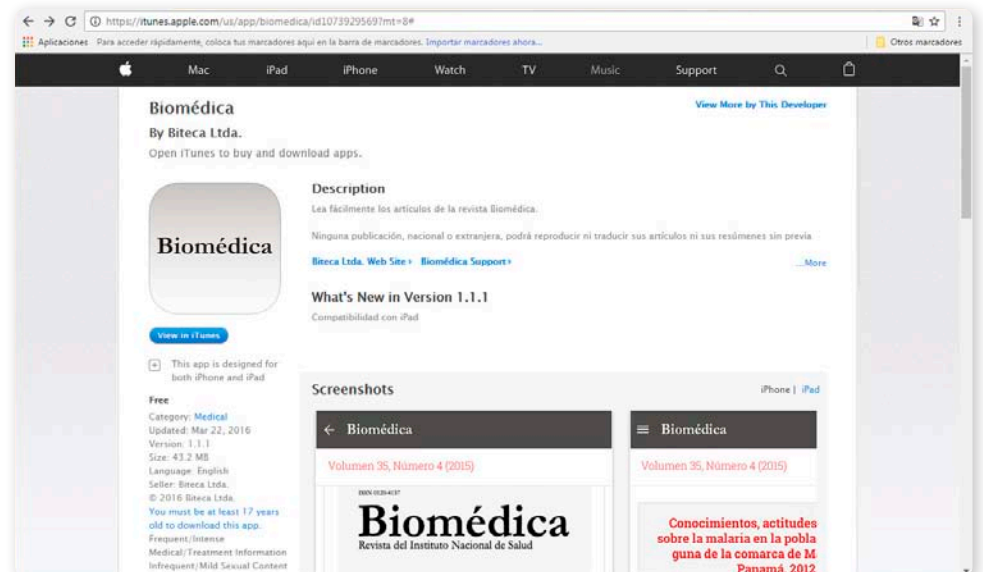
https://itunes.apple.com/us/app/biomedica/id1073929569?mt=8#

Aplicaciones Para acceder rápidamente, coloca tus marcadores aquí en la barra de marcadores. Importar marcadores ahora...

Otros marcadores

Mac iPad iPhone Watch TV Music Support

Biomédica

By Biteca Ltda.

Open iTunes to buy and download apps.

View More by This Developer

Biomédica

View in iTunes

This app is designed for both iPhone and iPad

Free

Category: Medical
Updated: Mar 22, 2016
Version: 1.1.1
Size: 43.2 MB
Language: English
Seller: Biteca Ltda.
© 2016 Biteca Ltda.
You must be at least 17 years old to download this app.
Frequent/Intense Medical/Treatment Information
Infrequent/Mild Sexual Content

Description

Lea fácilmente los artículos de la revista Biomédica.

Ninguna publicación, nacional o extranjera, podrá reproducir ni traducir sus artículos ni sus resúmenes sin previa

Biteca Ltda. Web Site › Biomédica Support ›

...More

What's New in Version 1.1.1

Compatibilidad con iPad

Screenshots

iPhone | iPad

← Biomédica

Volumen 35, Número 4 (2015)

ISSN 0120-4157

Biomédica

Revista del Instituto Nacional de Salud

≡ Biomédica

Volumen 35, Número 4 (2015)

Conocimientos, actitudes sobre la malaria en la pobla guna de la comarca de M Panamá, 2012